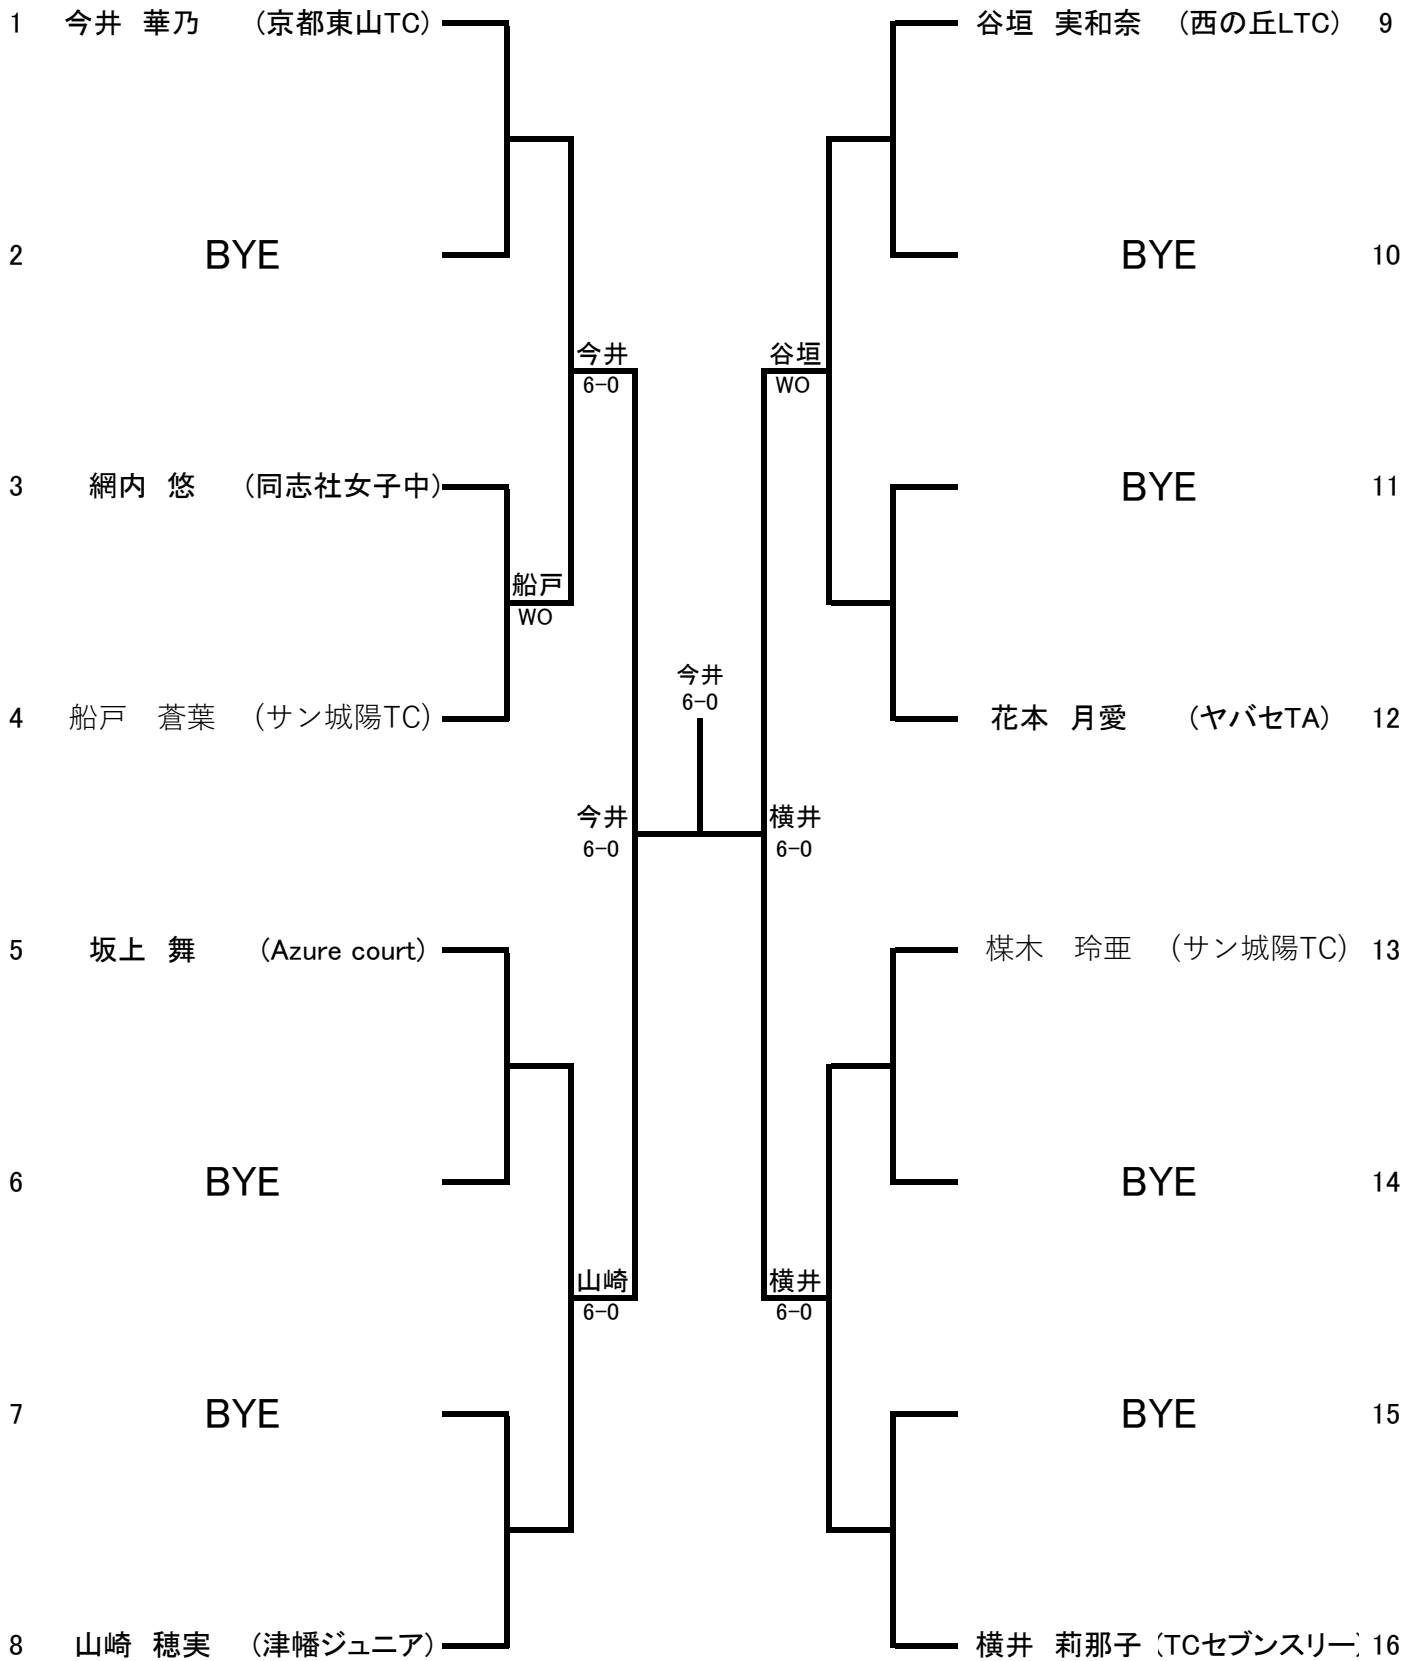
1 今井 華乃 (京都東山TC)

2 BYE

今井
6-0

3 網内 悠 (同志社女子中)

船戸
WO

4 船戸 蒼葉 (サン城陽TC)

今井
6-0

今井
6-0

5 坂上 舞 (Azure court)

6 BYE

山崎
6-0

7 BYE

8 山崎 穂実 (津幡ジュニア)

谷垣 実和奈 (西の丘LTC) 9

BYE 10

谷垣
WO

BYE 11

花本 月愛 (ヤバセTA) 12

横井
6-0

�european 玲亜 (サン城陽TC) 13

BYE 14

横井
6-0

BYE 15

横井 莉那子 (TCセブンスリー 16